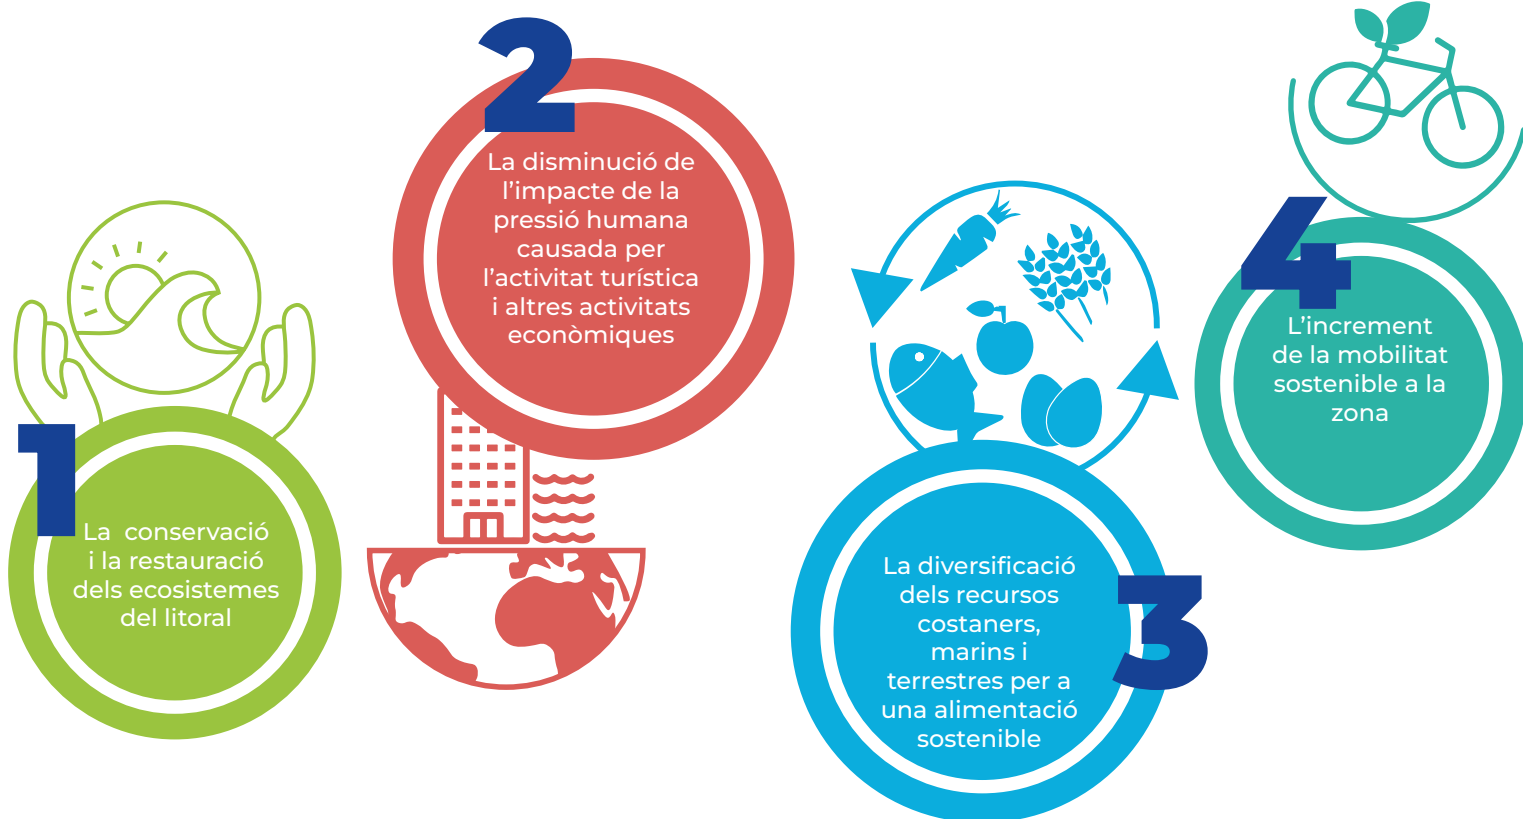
1
La conservació i la restauració dels ecosistemes del litoral

2
La disminució de l'impacte de la pressió humana causada per l'activitat turística i altres activitats econòmiques

3
La diversificació dels recursos costaners, marins i terrestres per a una alimentació sostenible

4
L'increment de la mobilitat sostenible a la zona